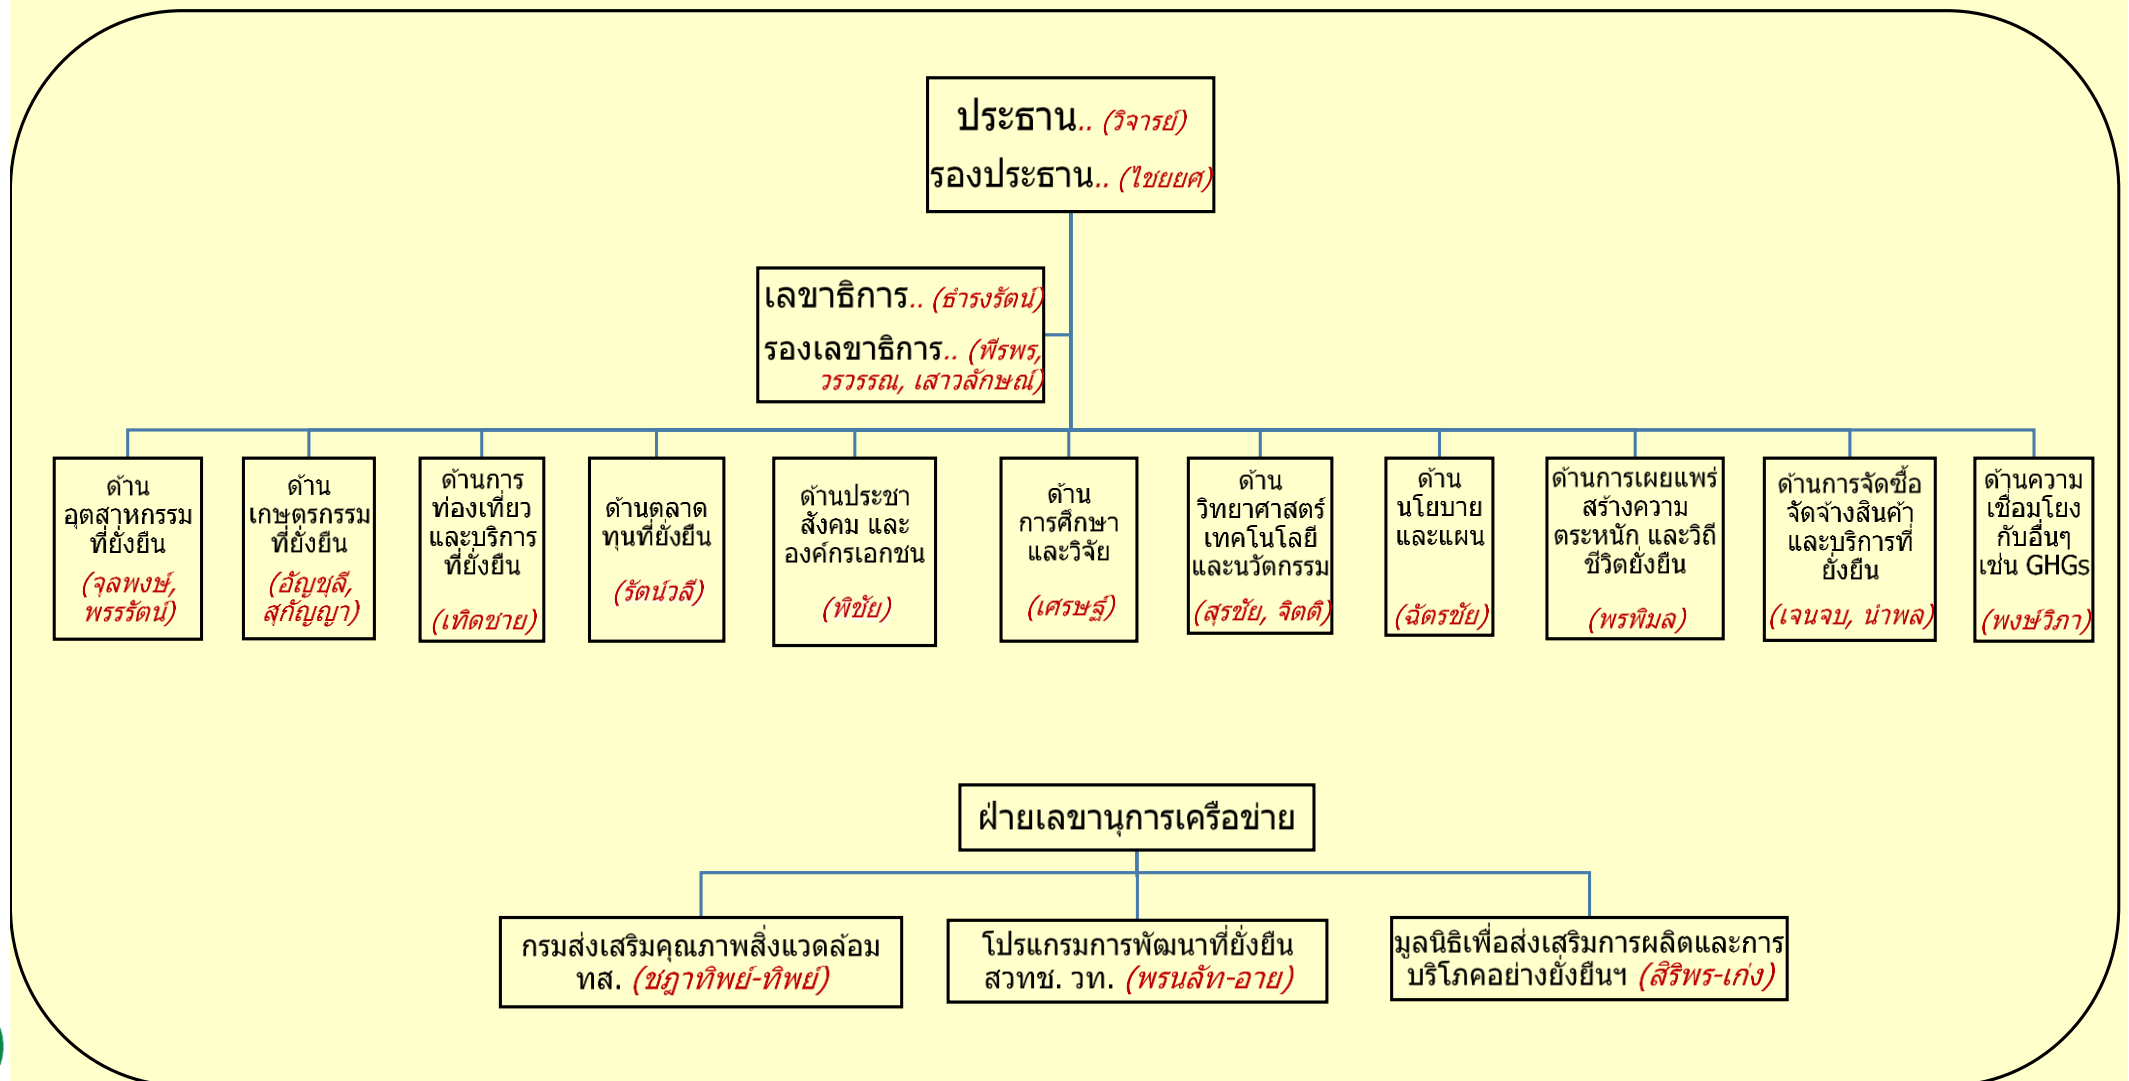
ประธาน.. (วิจารย์)
รองประธาน.. (ไชยยศ)

เลขาธิการ.. (ธำรงรัตน์)
รองเลขาธิการ.. (พีรพร, วรวรรณ, เสาวลักษณ์)

ด้าน อุตสาหกรรม ที่ยั่งยืน (จุลพงษ์, พรรรัตน์)

ด้าน เกษตรกรรม ที่ยั่งยืน (อัญชุลี, สุกัญญา)

ด้านการ ท่องเที่ยว และบริการ ที่ยั่งยืน (เทิดชาย)

ด้านตลาด ทุนที่ยั่งยืน (รัตน์วลี)

ด้านประชา สังคม และ องค์กรเอกชน (พิชัย)

ด้าน การศึกษา และวิจัย (เศรษฐ์)

ด้าน วิทยาศาสตร์ เทคโนโลยี และนวัตกรรม (สุรชัย, จิตติ)

ด้าน นโยบาย และแผน (ฉัตรชัย)

ด้านการเผยแพร่ สร้างความ ตระหนัก และวิถี ชีวิตยั่งยืน (พรพิมล)

ด้านการจัดซื้อ จัดจ้างสินค้า และบริการที่ ยั่งยืน (เจนจบ, นำพล)

ด้านความ เชื่อมโยง กับอื่นๆ เช่น GHGs (พงษ์วิภา)

ฝ่ายเลขานุการเครือข่าย

กรมส่งเสริมคุณภาพสิ่งแวดล้อม ทส. (ชฎาทิพย์-ทิพย์)

โปรแกรมการพัฒนาที่ยั่งยืน สวทช. วท. (พรนลัท-อาย)

มูลนิธิเพื่อส่งเสริมการผลิตและการ บริโภคอย่างยั่งยืนฯ (สิริพร-เก่ง)